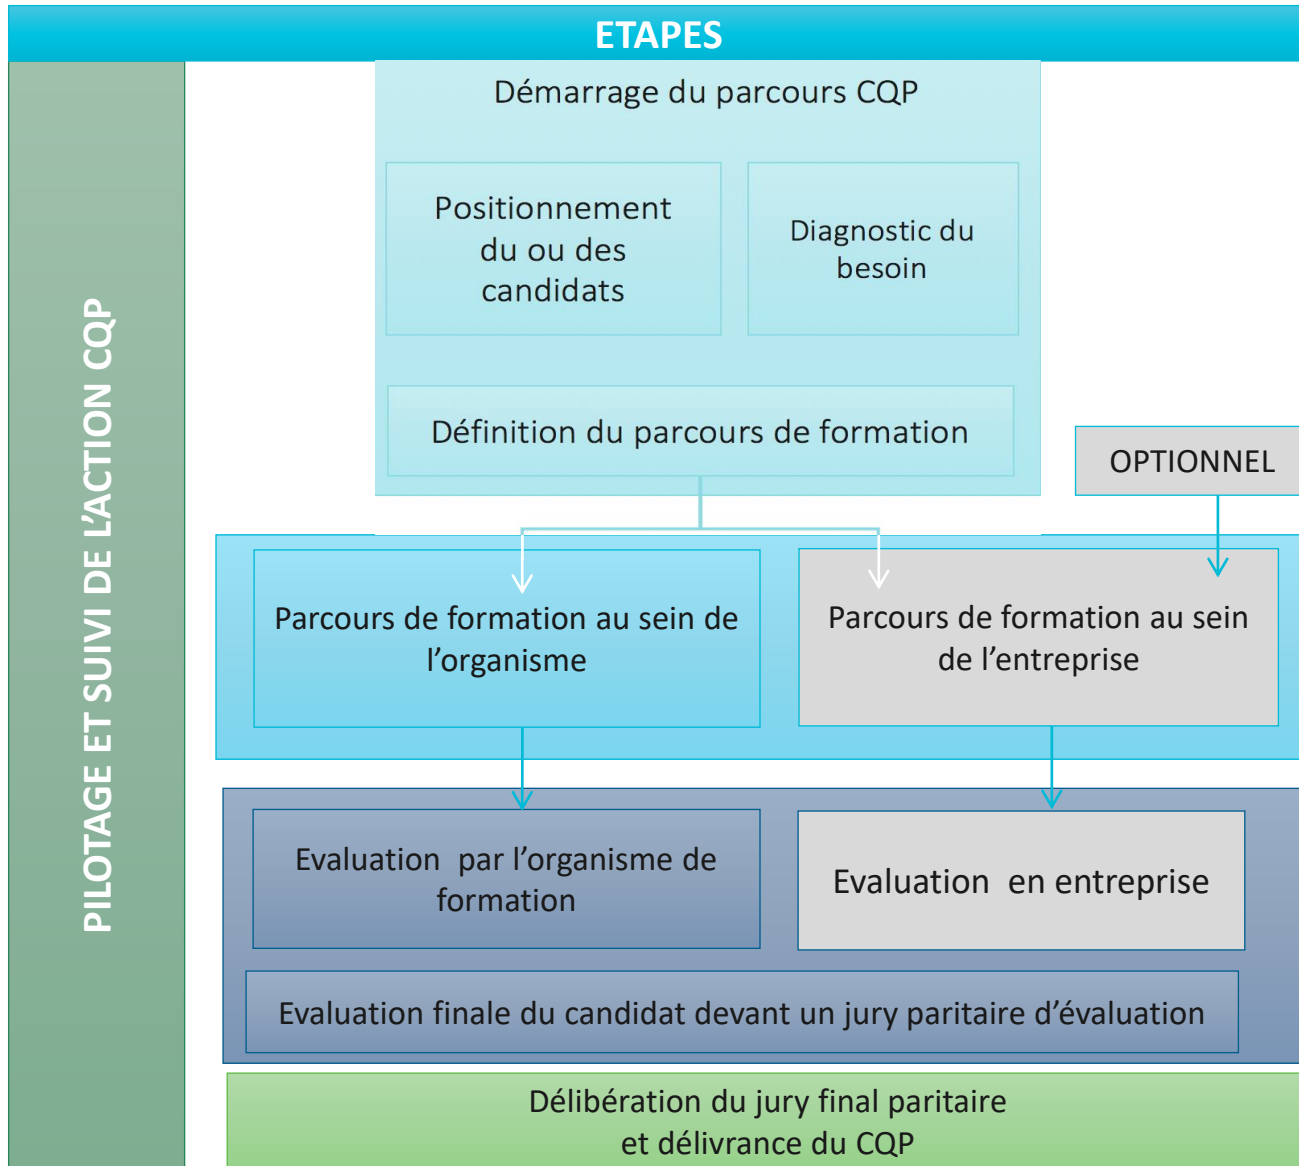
ETAPES

PILOTAGE ET SUIVI DE L'ACTION CQP

Démarrage du parcours CQP

Positionnement du ou des candidats

Diagnostic du besoin

Définition du parcours de formation

OPTIONNEL

Parcours de formation au sein de l'organisme

Parcours de formation au sein de l'entreprise

Evaluation par l'organisme de formation

Evaluation en entreprise

Evaluation finale du candidat devant un jury paritaire d'évaluation

Délibération du jury final paritaire et délivrance du CQP